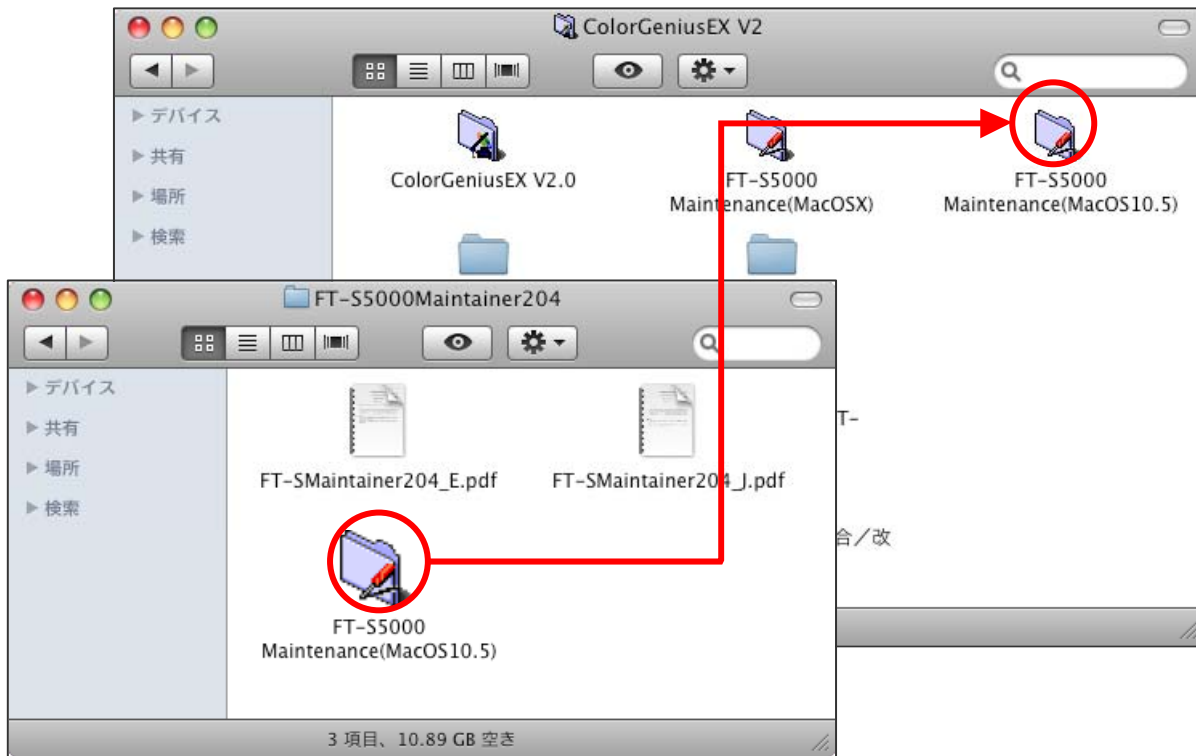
ColorGeniusEX V2

▶ デバイス
▶ 共有
▶ 場所
▶ 検索

ColorGeniusEX V2.0

FT-S5000 Maintenance(MacOSX)

FT-S5000 Maintenance(MacOS10.5)

T-

合／改

FT-S5000Maintainer204

▶ デバイス
▶ 共有
▶ 場所
▶ 検索

FT-SMaintainer204_E.pdf

FT-SMaintainer204_J.pdf

FT-S5000 Maintenance(MacOS10.5)

3 項目、10.89 GB 空き